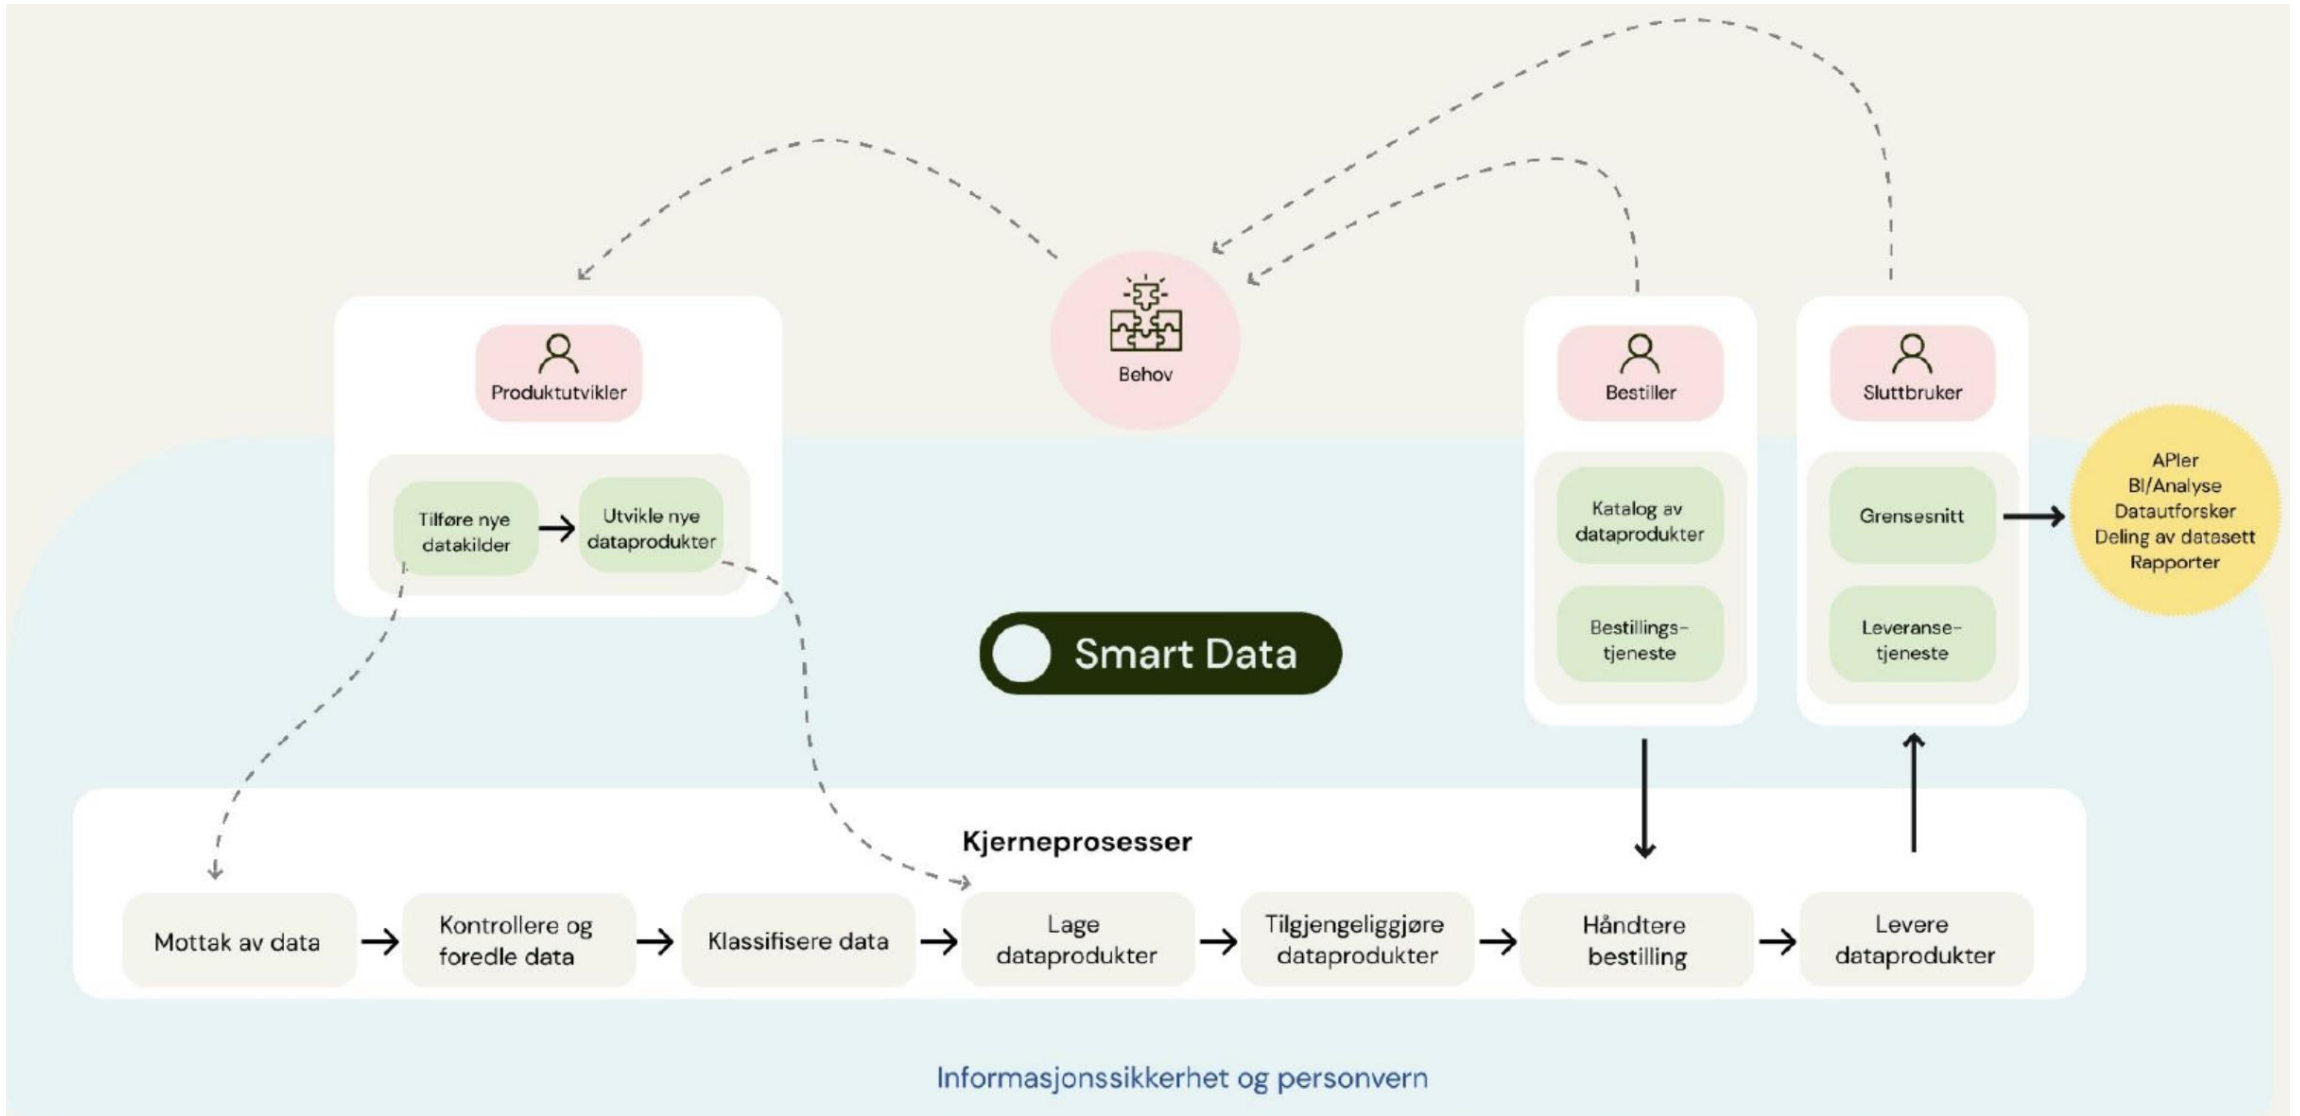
Behov

Produktutvikler

Tilføre nye datakilder

Utvikle nye dataprodukter

Bestiller

Katalog av dataprodukter

Bestillings-tjeneste

Sluttbruker

Grensesnitt

Leveranse-tjeneste

APIer
BI/Analyse
Datautforsker
Deling av datasett
Rapporter

Smart Data

Kjerneprosesser

Mottak av data

Kontrollere og foredle data

Klassifisere data

Lage dataprodukter

Tilgjengeliggjøre dataprodukter

Håndtere bestilling

Levere dataprodukter

Informasjonssikkerhet og personvern